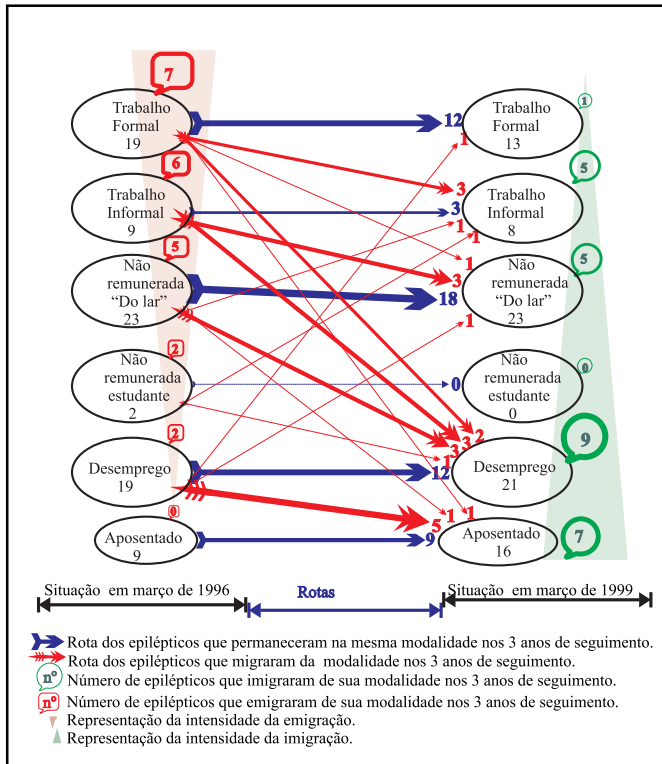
7
Trabalho Formal 19

6
Trabalho Informal 9

5
Não remunerada "Do lar" 23

2
Não remunerada estudante 2

2
Desemprego 19

0
Aposentado 9

12
1
3
3
1
1
3
18
1
0
3 3 2
1 2
12
5 1 1
9

1
Trabalho Formal 13

5
Trabalho Informal 8

5
Não remunerada "Do lar" 23

0
Não remunerada estudante 0

9
Desemprego 21

7
Aposentado 16

Situação em março de 1996
Rotas
Situação em março de 1999

Rota dos epilépticos que permaneceram na mesma modalidade nos 3 anos de seguimento.
Rota dos epilépticos que migraram da modalidade nos 3 anos de seguimento.
n° Número de epilépticos que imigraram de sua modalidade nos 3 anos de seguimento.
n° Número de epilépticos que emigraram de sua modalidade nos 3 anos de seguimento.
Representação da intensidade da emigração.
Representação da intensidade da imigração.